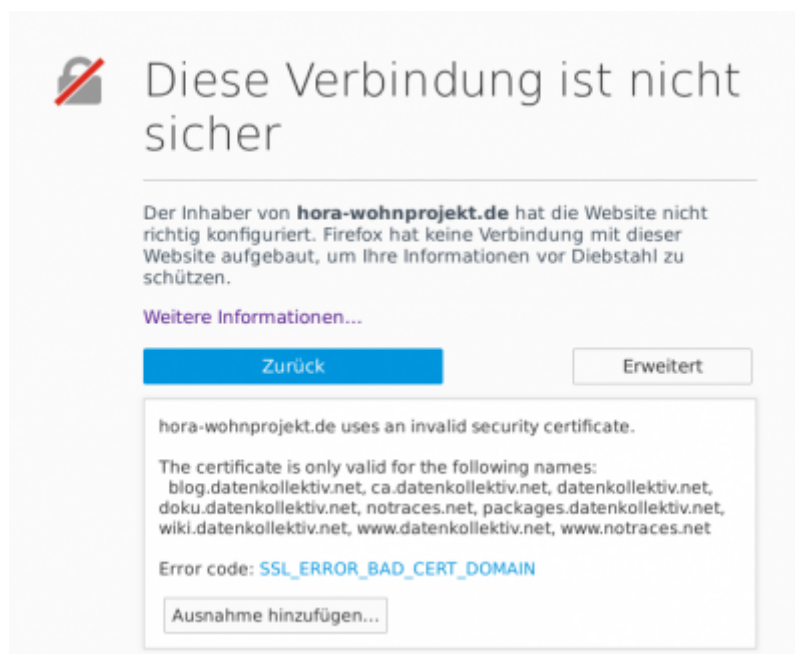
Diese Verbindung ist nicht sicher

Der Inhaber von **hora-wohnprojekt.de** hat die Website nicht richtig konfiguriert. Firefox hat keine Verbindung mit dieser Website aufgebaut, um Ihre Informationen vor Diebstahl zu schützen.

Weitere Informationen...

Zurück

Erweitert

hora-wohnprojekt.de uses an invalid security certificate.

The certificate is only valid for the following names: blog.datenkollektiv.net, ca.datenkollektiv.net, datenkollektiv.net, doku.datenkollektiv.net, notraces.net, packages.datenkollektiv.net, wiki.datenkollektiv.net, www.datenkollektiv.net, www.notraces.net

Error code: SSL_ERROR_BAD_CERT_DOMAIN

Ausnahme hinzufügen...